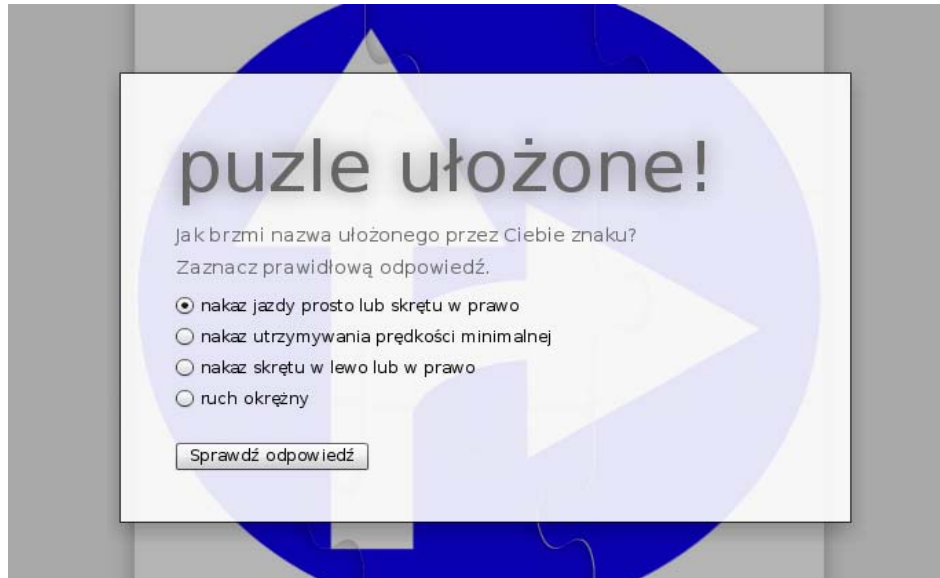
puzle ułożone!

Jak brzmi nazwa ułożonego przez Ciebie znaku?

Zaznacz prawidłową odpowiedź.

nakaz jazdy prosto lub skrętu w prawo
nakaz utrzymywania prędkości minimalnej
nakaz skrętu w lewo lub w prawo
ruch okrężny

Sprawdź odpowiedź